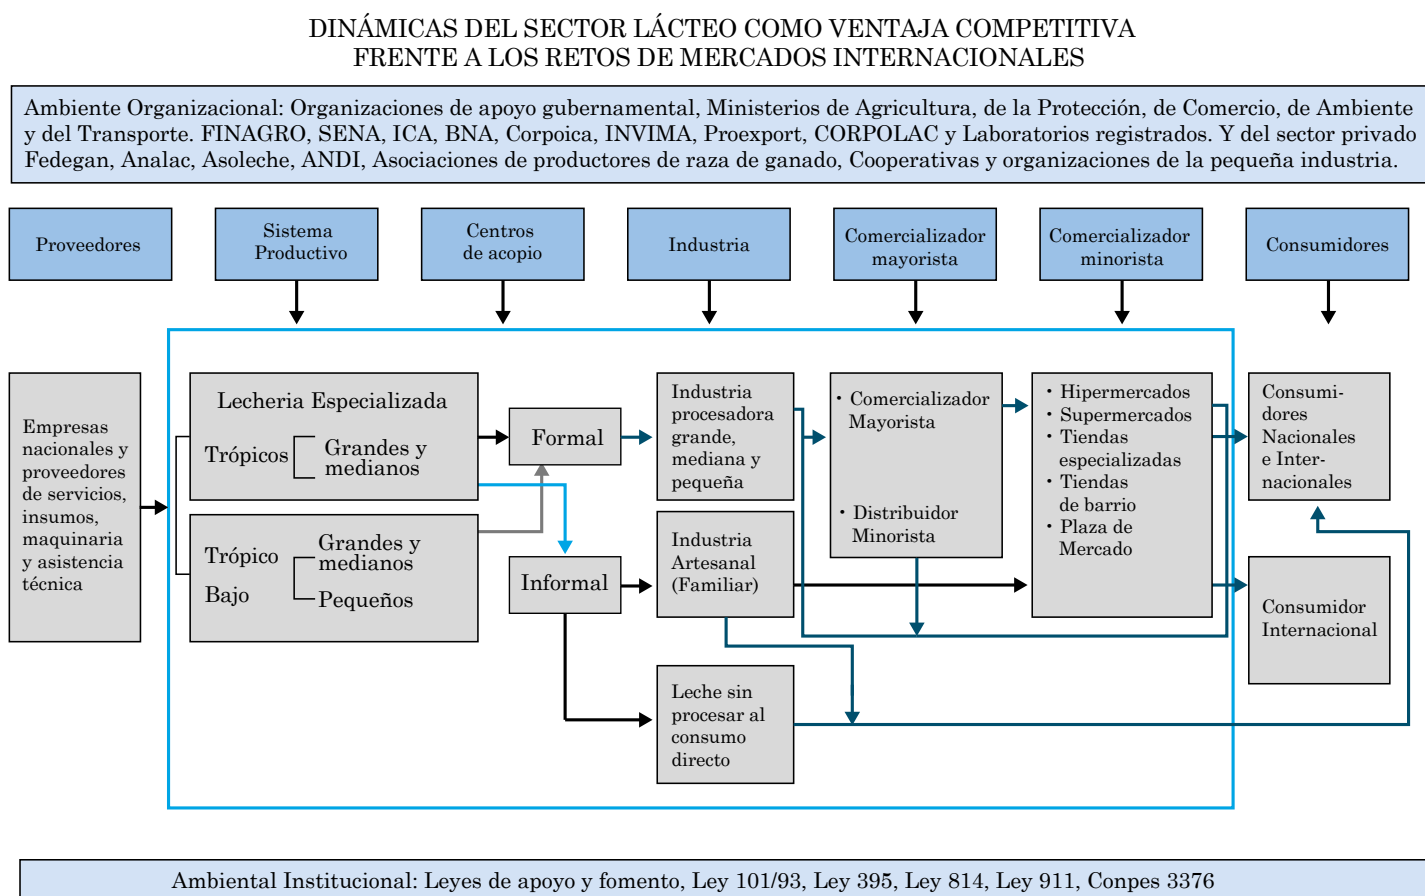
DINÁMICAS DEL SECTOR LÁCTEO COMO VENTAJA COMPETITIVA
FRENTE A LOS RETOS DE MERCADOS INTERNACIONALES

Ambiente Organizacional: Organizaciones de apoyo gubernamental, Ministerios de Agricultura, de la Protección, de Comercio, de Ambiente y del Transporte. FINAGRO, SENA, ICA, BNA, Corpoica, INVIMA, Proexport, CORPOLAC y Laboratorios registrados. Y del sector privado Fedegan, Analac, Asoleche, ANDI, Asociaciones de productores de raza de ganado, Cooperativas y organizaciones de la pequeña industria.

Proveedores

Sistema Productivo

Centros de acopio

Industria

Comercializador mayorista

Comercializador minorista

Consumidores

Empresas nacionales y proveedores de servicios, insumos, maquinaria y asistencia técnica

Lecheria Especializada

Trópicos

Grandes y medianos

Trópico Bajo

Grandes y medianos

Pequeños

Formal

Informal

Industria procesadora grande, mediana y pequeña

Industria Artesanal (Familiar)

Leche sin procesar al consumo directo

• Comercializador Mayorista

• Distribuidor Minorista

• Hipermercados
• Supermercados
• Tiendas especializadas
• Tiendas de barrio
• Plaza de Mercado

Consumidores Nacionales e Internacionales

Consumidor Internacional

Ambiental Institucional: Leyes de apoyo y fomento, Ley 101/93, Ley 395, Ley 814, Ley 911, Conpes 3376